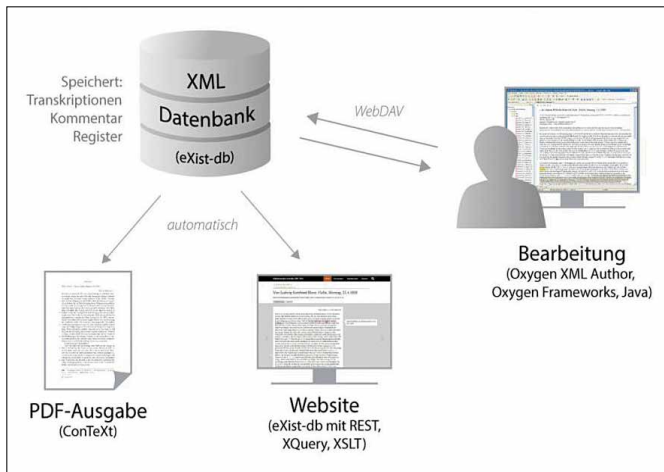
Speichert:
Transkriptionen
Kommentar
Register

XML
Datenbank
(eXist-db)

WebDAV

automatisch

Bearbeitung
(Oxygen XML Author,
Oxygen Frameworks, Java)

PDF-Ausgabe
(ConTeXt)

Website
(eXist-db mit REST,
XQuery, XSLT)